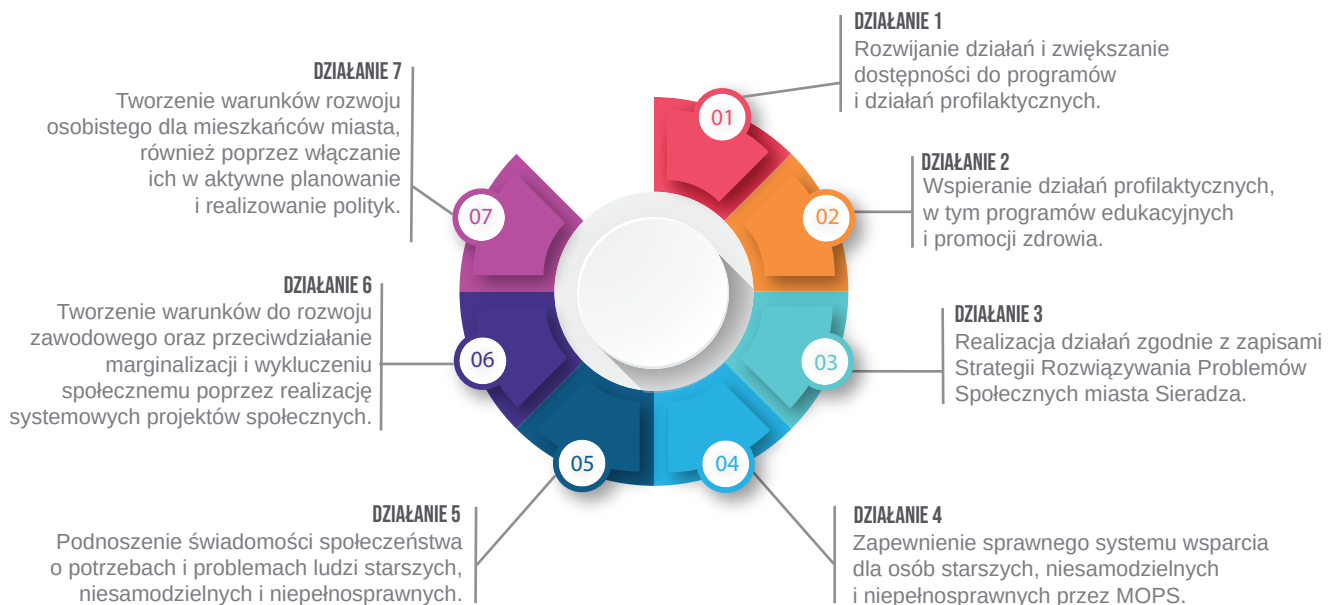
DZIAŁANIE 1
Rozwijanie działań i zwiększanie dostępności do programów i działań profilaktycznych.

DZIAŁANIE 2
Wspieranie działań profilaktycznych, w tym programów edukacyjnych i promocji zdrowia.

DZIAŁANIE 3
Realizacja działań zgodnie z zapisami Strategii Rozwiązywania Problemów Społecznych miasta Sieradza.

DZIAŁANIE 4
Zapewnienie sprawnego systemu wsparcia dla osób starszych, niesamodzielnych i niepełnosprawnych przez MOPS.

DZIAŁANIE 5
Podnoszenie świadomości społeczeństwa o potrzebach i problemach ludzi starszych, niesamodzielnych i niepełnosprawnych.

DZIAŁANIE 6
Tworzenie warunków do rozwoju zawodowego oraz przeciwdziałanie marginalizacji i wykluczeniu społecznemu poprzez realizację systemowych projektów społecznych.

DZIAŁANIE 7
Tworzenie warunków rozwoju osobistego dla mieszkańców miasta, również poprzez włączanie ich w aktywne planowanie i realizowanie polityk.

01
02
03
04
05
06
07